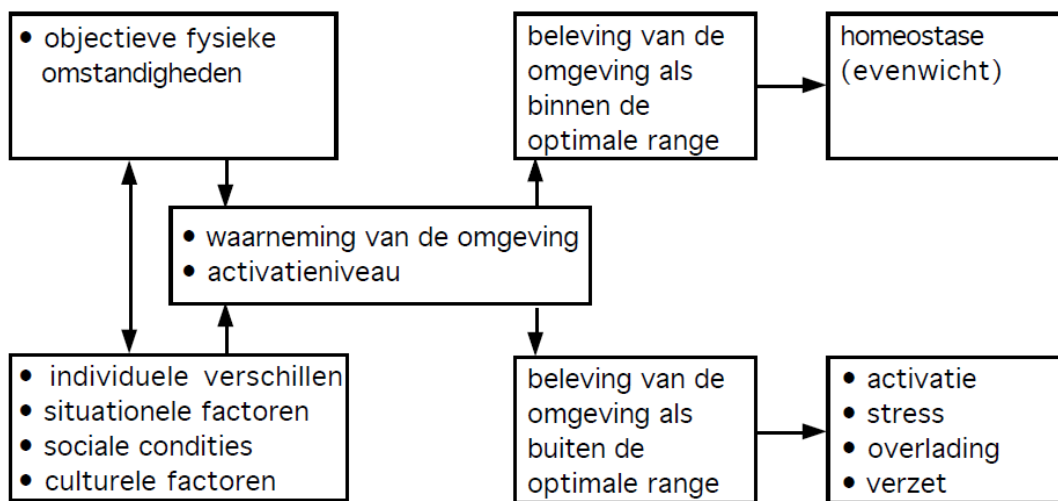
• objectieve fysieke omstandigheden

beleving van de omgeving als binnen de optimale range

homeostase (evenwicht)

• waarneming van de omgeving
• activatieniveau

• individuele verschillen
• situationele factoren
• sociale condities
• culturele factoren

beleving van de omgeving als buiten de optimale range

• activatie
• stress
• overlading
• verzet